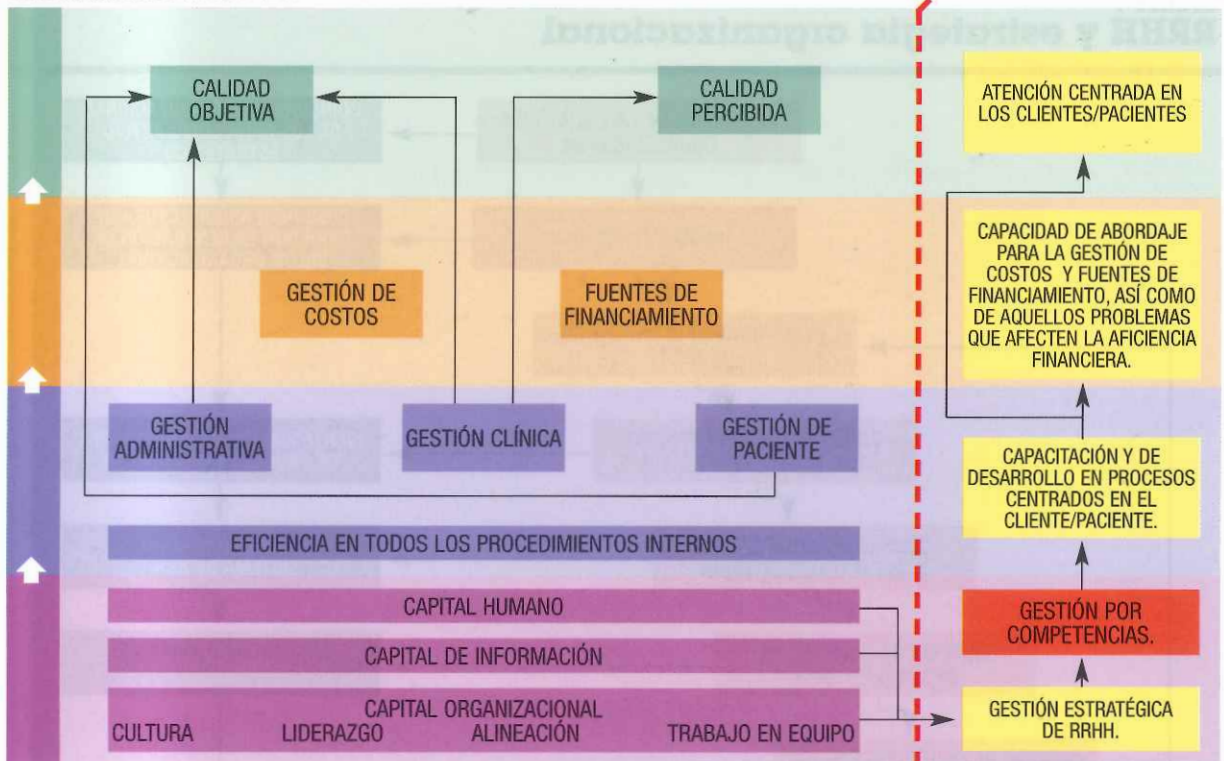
RRHH y estrategia organizacional

CALIDAD OBJETIVA

CALIDAD PERCIBIDA

GESTIÓN DE COSTOS

FUENTES DE FINANCIAMIENTO

GESTIÓN ADMINISTRATIVA

GESTIÓN CLÍNICA

GESTIÓN DE PACIENTE

EFICIENCIA EN TODOS LOS PROCEDIMIENTOS INTERNOS

CAPITAL HUMANO

CAPITAL DE INFORMACIÓN

CAPITAL ORGANIZACIONAL
CULTURA LIDERAZGO ALINEACIÓN TRABAJO EN EQUIPO

ATENCIÓN CENTRADA EN LOS CLIENTES/PACIENTES

CAPACIDAD DE ABORDAJE PARA LA GESTIÓN DE COSTOS Y FUENTES DE FINANCIAMIENTO, ASÍ COMO DE AQUELLOS PROBLEMAS QUE AFECTEN LA AFICIENCIA FINANCIERA.

CAPACITACIÓN Y DE DESARROLLO EN PROCESOS CENTRADOS EN EL CLIENTE/PACIENTE.

GESTIÓN POR COMPETENCIAS.

GESTIÓN ESTRATÉGICA DE RRHH.